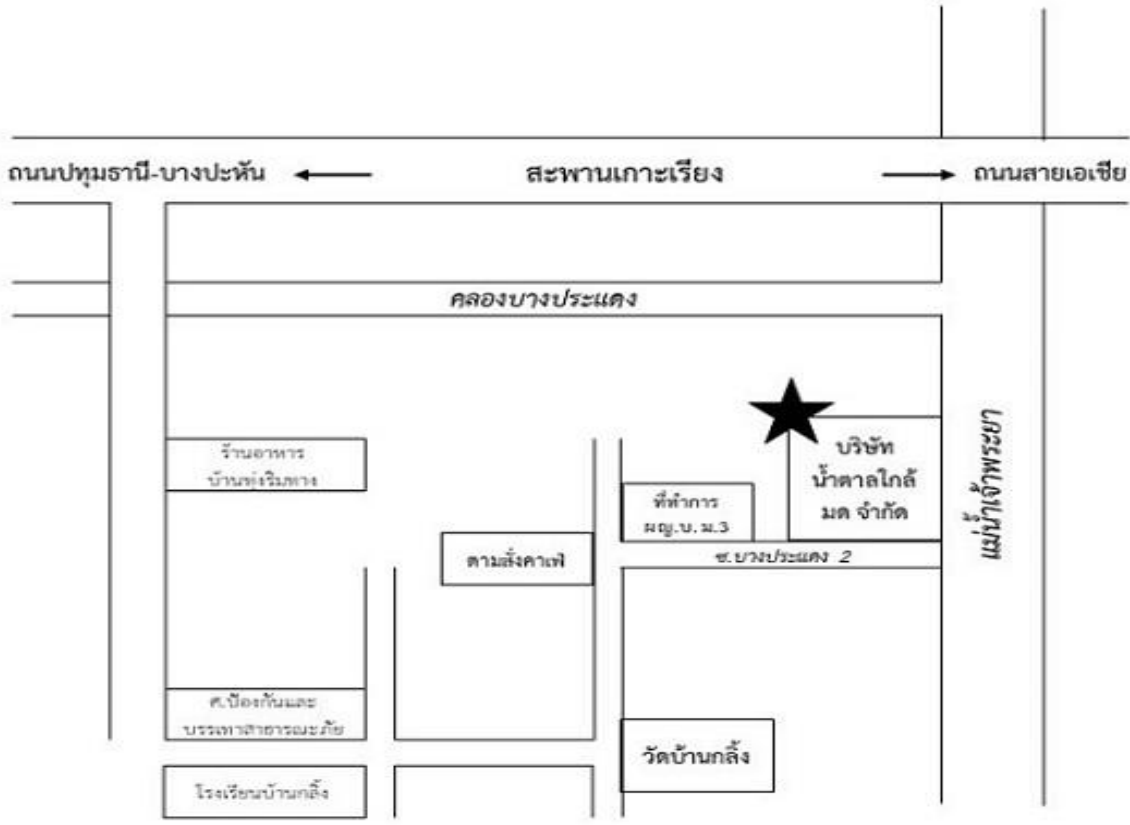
ถนนปทุมธานี-บางปะหัน ← สะพานเกาะเรียง → ถนนสายเอเชีย

คลองบางประแดง

บริษัท น้ำตาลใกล้ มด จำกัด

แม่น้ำเจ้าพระยา

ร้านอาหาร บ้านท่าริมทาง

ที่ทำการ ผญ.บ.ม.3

ตามสั่งคาเฟ่

ซ.บางประแดง 2

ศ.ป้องกันและ บรรเทาสาธารณภัย

วัดบ้านกลิ้ง

โรงเรียนบ้านกลิ้ง